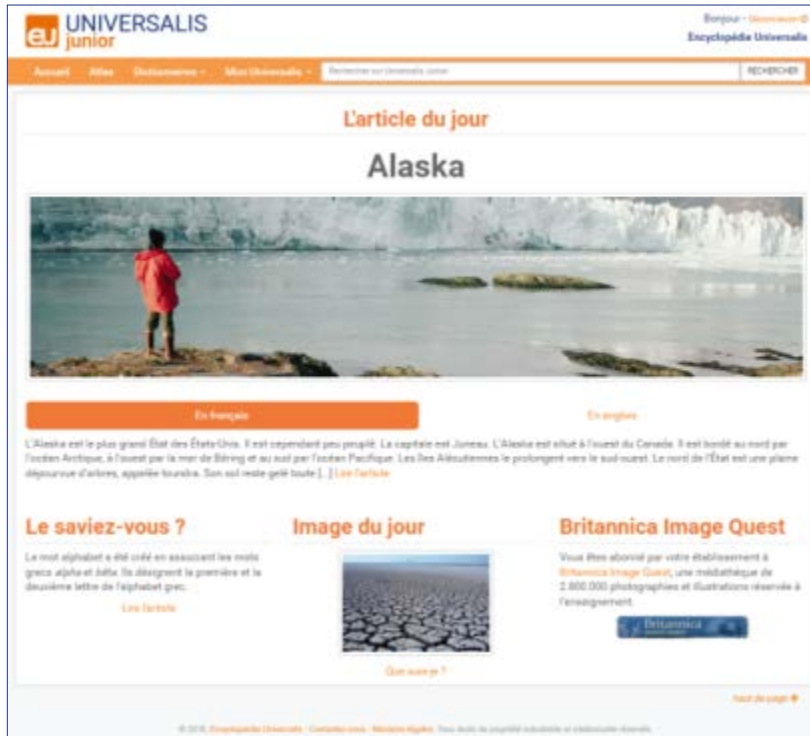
eu UNIVERSALIS junior

Bonjour - Déconnexion
Encyclopédia Universalis

Accueil Atlas Dictionnaires Mon Universalis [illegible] RECHERCHER

L'article du jour

Alaska

En français En anglais

L'Alaska est le plus grand État des États-Unis. Il est cependant peu peuplé. La capitale est Juneau. L'Alaska est situé à l'ouest du Canada. Il est bordé au nord par l'océan Arctique, à l'ouest par la mer de Béring et au sud par l'océan Pacifique. Les îles Aléoutiennes le prolongent vers le sud-ouest. Le nord de l'État est une plaine dépourvue d'arbres, appelée toundra. Son sol reste gelé toute [...] Lire l'article

Le saviez-vous ?

Le mot alphabet a été créé en associant les mots grecs alpha et bêta. Ils désignent la première et la deuxième lettre de l'alphabet grec.

Lire l'article

Image du jour

Que suis-je ?

Britannica Image Quest

Vous êtes abonné par votre établissement à Britannica Image Quest, une médiathèque de 2.800.000 photographies et illustrations réservée à l'enseignement.

Britannica

Haut de page

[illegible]